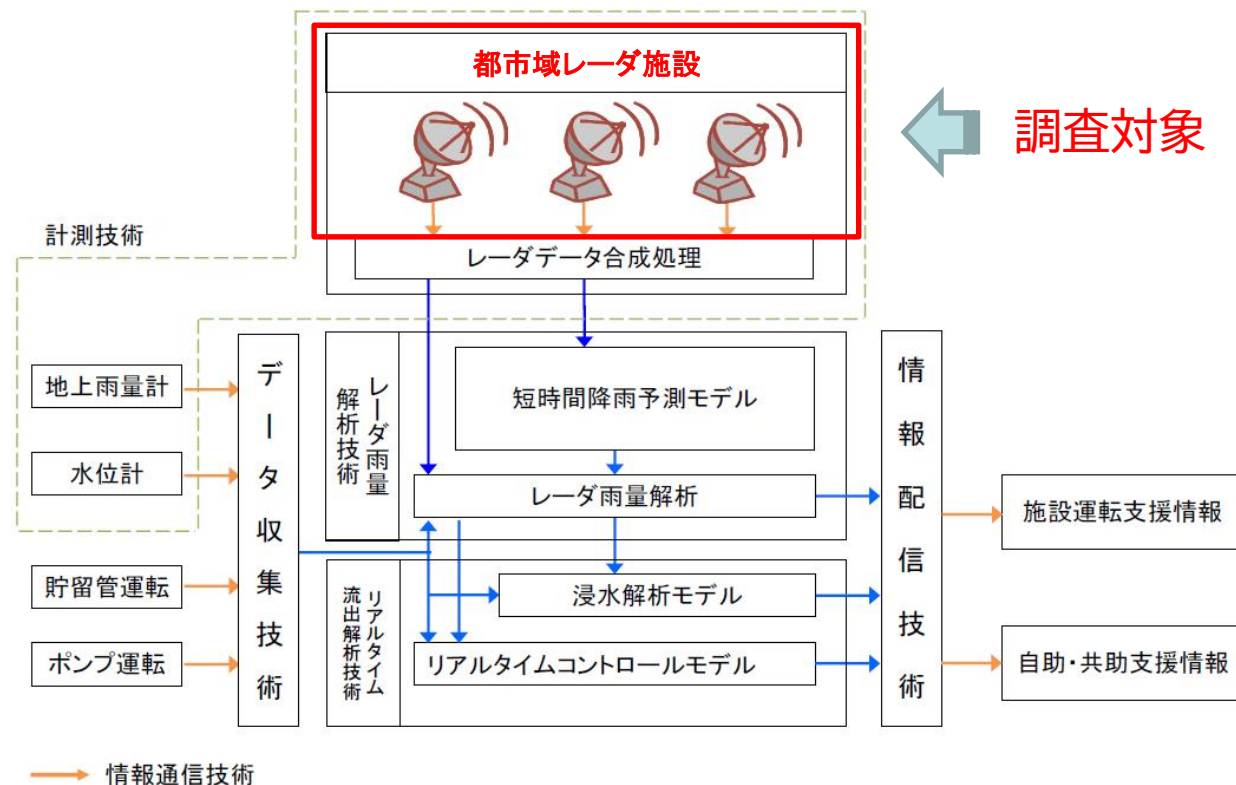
都市域レーダ施設

調査対象

計測技術

レーダデータ合成処理

地上雨量計

水位計

貯留管運転

ポンプ運転

データ収集技術

レーダ雨量解析技術

短時間降雨予測モデル

レーダ雨量解析

リアルタイム流出解析技術

浸水解析モデル

リアルタイムコントロールモデル

情報配信技術

施設運転支援情報

自助・共助支援情報

情報通信技術